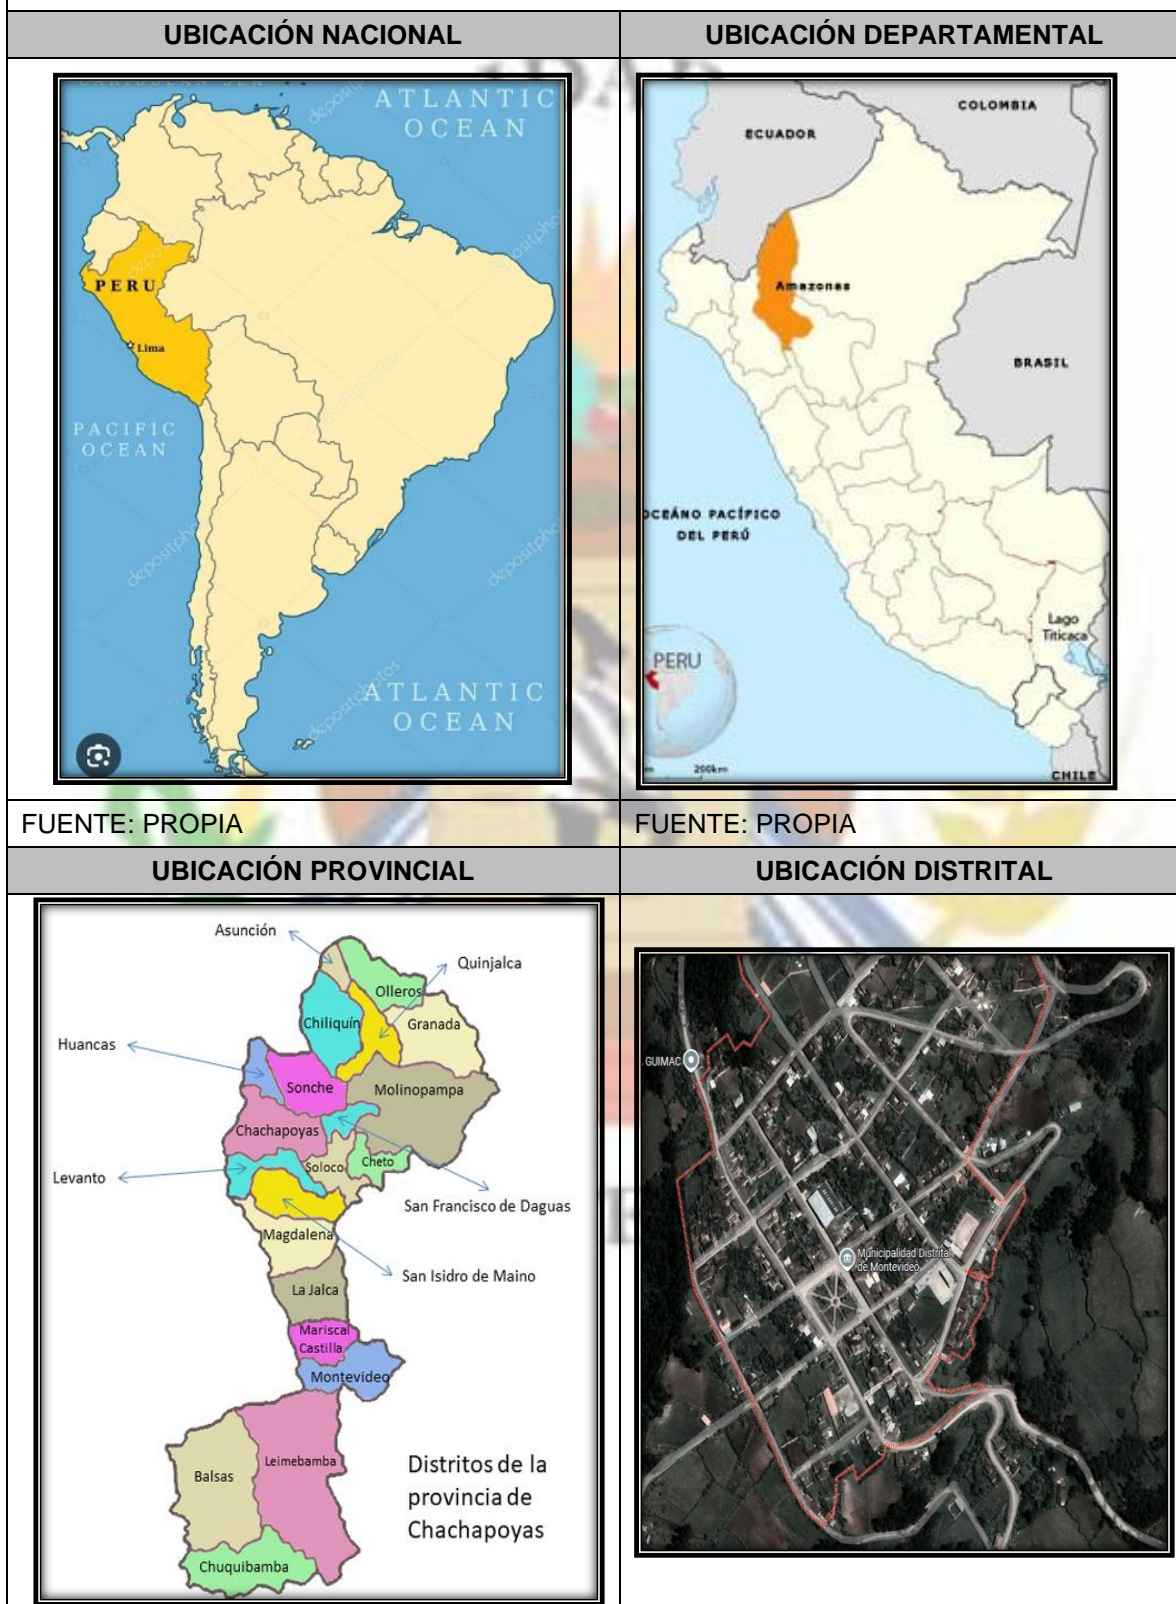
| UBICACIÓN NACIONAL | UBICACIÓN DEPARTAMENTAL |
|---|---|
| ATLANTIC OCEAN<br>PERU<br>Lima<br>PACIFIC OCEAN<br>ATLANTIC OCEAN<br>depositphotos | COLOMBIA<br>ECUADOR<br>Amazonas<br>BRASIL<br>OCEÁNO PACÍFICO DEL PERÚ<br>Lago Titicaca<br>PERU<br>200km<br>CHILE |
| FUENTE: PROPIA | FUENTE: PROPIA |
| UBICACIÓN PROVINCIAL | UBICACIÓN DISTRITAL |
| Asunción<br>Quinjalca<br>Olleros<br>Chiliquín<br>Granada<br>Huancas<br>Sonche<br>Molinopampa<br>Chachapoyas<br>Cheto<br>Soloco<br>Levanto<br>San Francisco de Daguas<br>Magdalena<br>San Isidro de Maino<br>La Jalca<br>Mariscal Castilla<br>Montevideo<br>Balsas<br>Leimebamba<br>Distritos de la provincia de Chachapoyas<br>Chuquibamba | GUIMAC<br>Municipalidad Distrital de Montevideo |